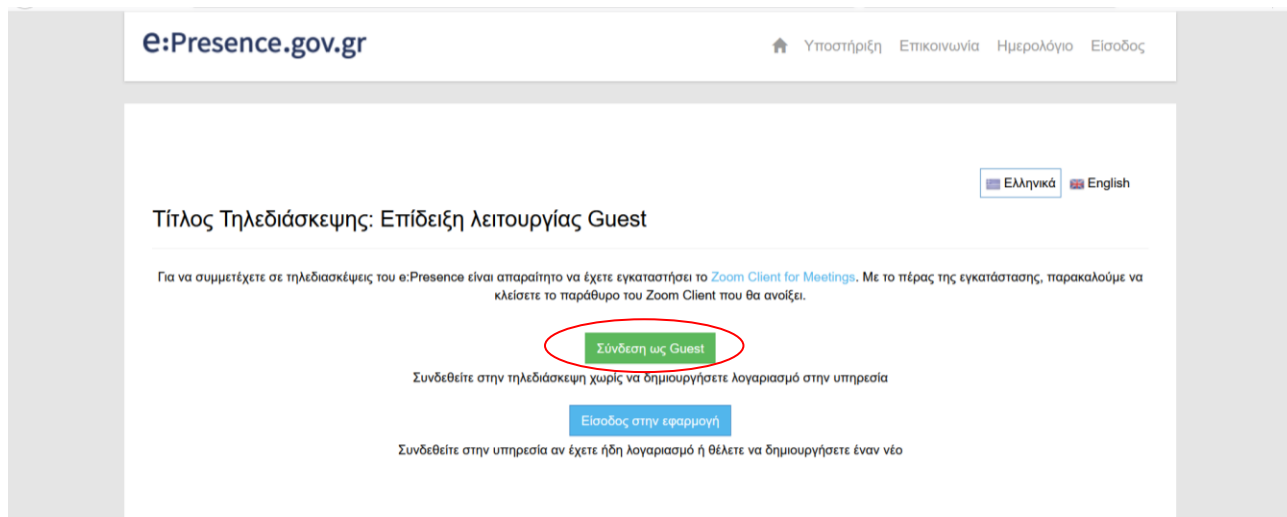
e:Presence.gov.gr

Υποστήριξη Επικοινωνία Ημερολόγιο Είσοδος

Ελληνικά English

Τίτλος Τηλεδιάσκεψης: Επίδειξη λειτουργίας Guest

Για να συμμετέχετε σε τηλεδιασκέψεις του e:Presence είναι απαραίτητο να έχετε εγκαταστήσει το Zoom Client for Meetings. Με το πέρας της εγκατάστασης, παρακαλούμε να κλείσετε το παράθυρο του Zoom Client που θα ανοίξει.

Σύνδεση ως Guest

Συνδεθείτε στην τηλεδιάσκεψη χωρίς να δημιουργήσετε λογαριασμό στην υπηρεσία

Είσοδος στην εφαρμογή

Συνδεθείτε στην υπηρεσία αν έχετε ήδη λογαριασμό ή θέλετε να δημιουργήσετε έναν νέο